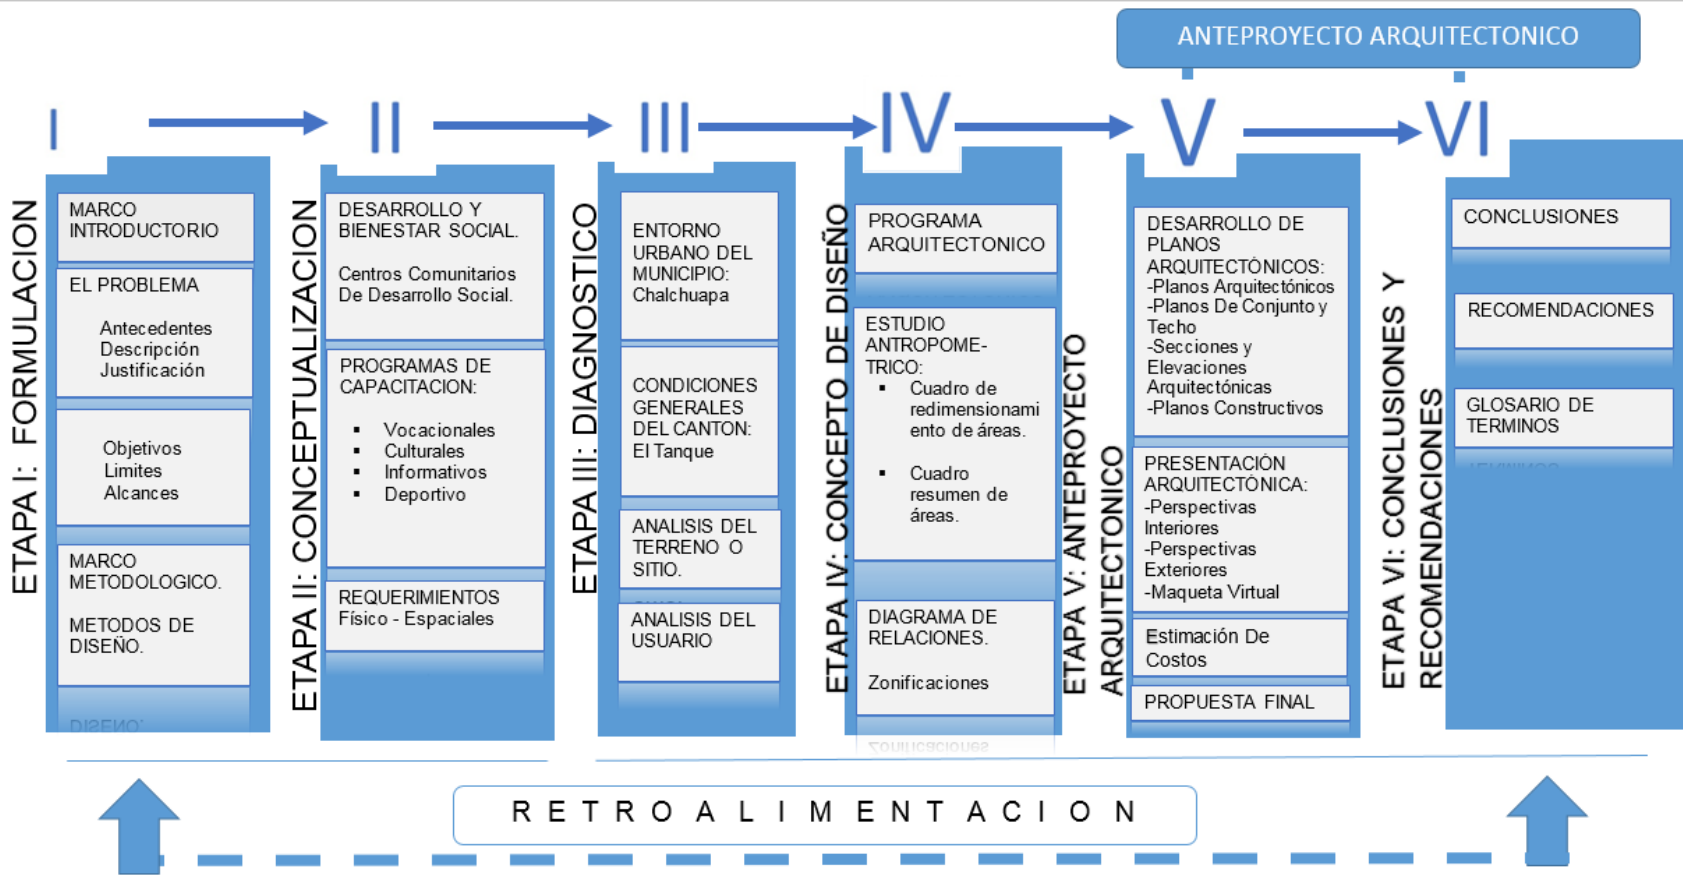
ANTEPROYECTO ARQUITECTONICO

I

II

III

IV

V

VI

ETAPA I: FORMULACION

MARCO INTRODUCTORIO

EL PROBLEMA

Antecedentes
Descripción
Justificación

Objetivos
Limites
Alcances

MARCO METODOLOGICO.

METODOS DE DISEÑO.

ETAPA II: CONCEPTUALIZACION

DESARROLLO Y BIENESTAR SOCIAL.

Centros Comunitarios De Desarrollo Social.

PROGRAMAS DE CAPACITACION:

- Vocacionales
- Culturales
- Informativos
- Deportivo

REQUERIMIENTOS Físico - Espaciales

ETAPA III: DIAGNOSTICO

ENTORNO URBANO DEL MUNICIPIO: Chalchuapa

CONDICIONES GENERALES DEL CANTON: El Tanque

ANALISIS DEL TERRENO O SITIO.

ANALISIS DEL USUARIO

ETAPA IV: CONCEPTO DE DISEÑO

PROGRAMA ARQUITECTONICO

ESTUDIO ANTROPOME-TRICO:

- Cuadro de redimensionamiento de áreas.
- Cuadro resumen de áreas.

DIAGRAMA DE RELACIONES.

Zonificaciones

ETAPA V: ANTEPROYECTO ARQUITECTONICO

DESARROLLO DE PLANOS ARQUITECTÓNICOS:
-Planos Arquitectónicos
-Planos De Conjunto y Techo
-Secciones y Elevaciones Arquitectónicas
-Planos Constructivos

PRESENTACIÓN ARQUITECTÓNICA:
-Perspectivas Interiores
-Perspectivas Exteriores
-Maqueta Virtual

Estimación De Costos

PROPUESTA FINAL

ETAPA VI: CONCLUSIONES Y RECOMENDACIONES

CONCLUSIONES

RECOMENDACIONES

GLOSARIO DE TERMINOS

R E T R O A L I M E N T A C I O N